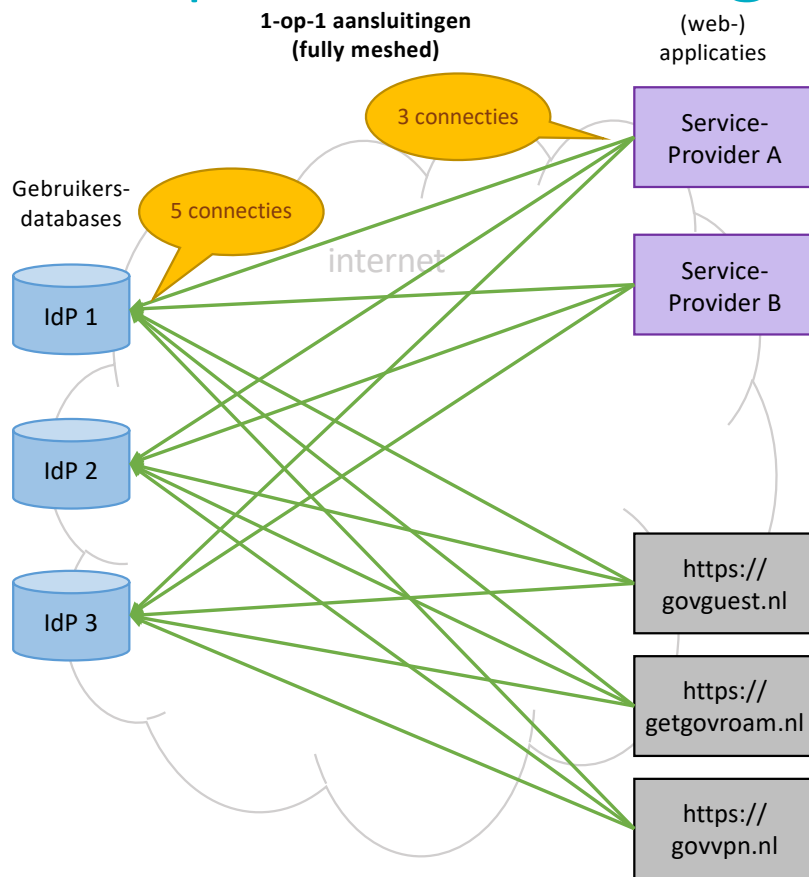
1-op-1 aansluitingen (fully meshed)

(web-) applicaties

3 connecties

Service-Provider A

Gebruikers-databases

5 connecties

internet

Service-Provider B

IdP 1

IdP 2

IdP 3

https:// govguest.nl

https:// getgovroam.nl

https:// govvpn.nl